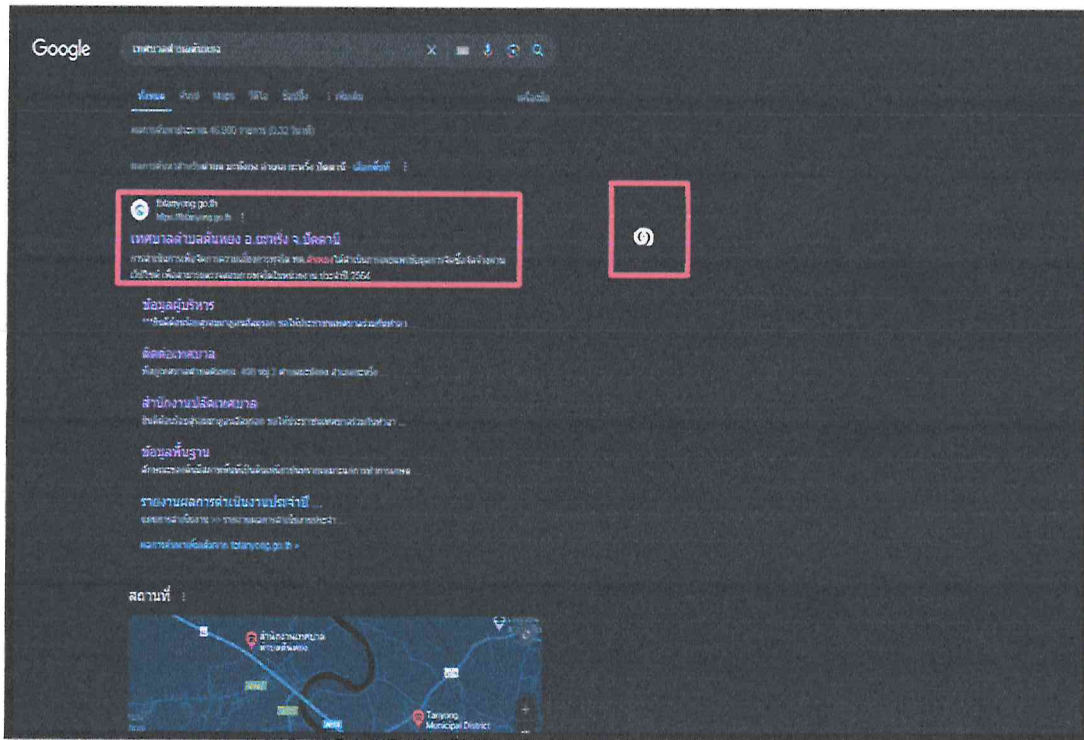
Google

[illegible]

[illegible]

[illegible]

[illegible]

tbtanyong.go.th
https://tbtanyong.go.th

เทศบาลตำบลตันหยง อ.หนองจิก จ.ปัตตานี

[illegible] 2564

๑

ข้อมูลผู้บริหาร

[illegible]

ติดต่อเทศบาล

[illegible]

สำนักงานปลัดเทศบาล

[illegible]

ข้อมูลพื้นฐาน

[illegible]

รายงานผลการดำเนินงานประจำปี ...

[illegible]

ผลการค้นหาเพิ่มเติมจาก tbtanyong.go.th »

สถานที่

สำนักงานเทศบาล ตำบลตันหยง

Tanyong Municipal District